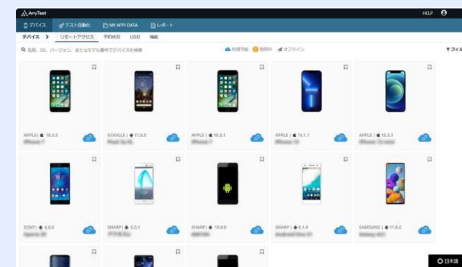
AnyTest

HELP

デバイス

テスト自動化

MR APP DATA

レポート

デバイス

リモートアクセス

予約状況

LOG

端末

名前、OS、バージョン、または文字列条件でデバイスを検索

利用可能

使用中

オフライン

フィルタ

APPLE | 16.3.1
iPhone 7

GOOGLE | 11.0.0
Pixel 3a XL

APPLE | 16.3.1
iPhone 7

APPLE | 16.1.1
iPhone 13

APPLE | 16.3.1
iPhone 12 mini

SONY | 8.0.0
Xperia XZ

SHARP | 8.0.1
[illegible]

SHARP | 10.0.0
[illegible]

SHARP | 8.1.0
Android One S5

SAMSUNG | 11.0.0
Galaxy A21

日本語